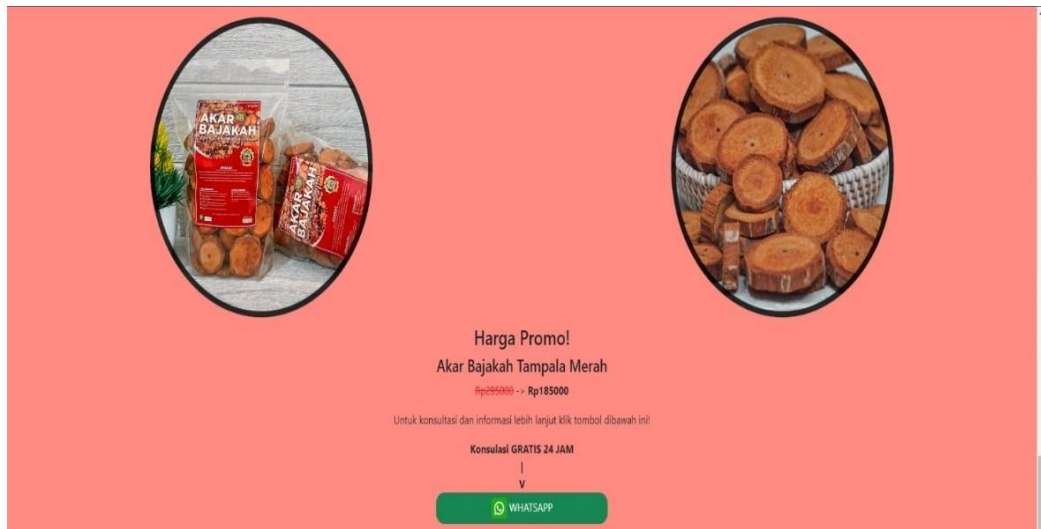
AKAR BAJAKAH

AKAR BAJAKAH

Harga Promo!

Akar Bajakah Tampala Merah

Rp295000 -> Rp185000

Untuk konsultasi dan informasi lebih lanjut klik tombol dibawah ini!

Konsulasi GRATIS 24 JAM

|

V

WHATSAPP